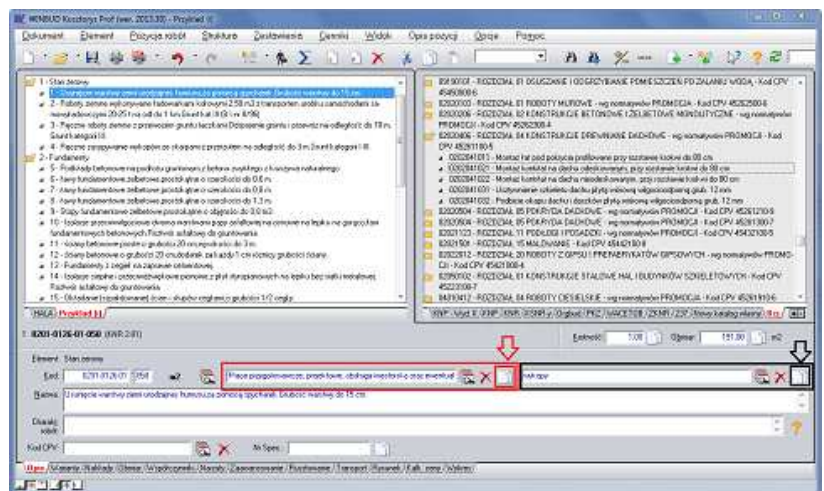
NORMA PRO Kosztorys Prof (wer. 2013.30) - Przykład

Dokument Element Pozycja robót Struktura Zestawienia Cenniki Widok Opis pozycji Opcje Pomoc

1 - Stan zerowy
1 - Usunięcie warstwy ziemi urodzajnej (humusu) za pomocą spycharek. Grubość warstwy do 15 cm
2 - Roboty ziemne wykonywane koparkami kołowymi 0.58 m3 z transportem urobku samochodami sa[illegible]
3 - Ręczne roboty ziemne z przewozem gruntu taczkami. Odspojenie gruntu i przewóz na odległość do 10 m
4 - Ręczne zasypywanie wykopów za pomocą z przerzutem na odległość do 3 m. Grunt kategorii I-II
2 - Fundamenty
5 - Podkłady betonowe na podłożu gruntowym z betonu zwykłego z kruszywa naturalnego
6 - Ławy fundamentowe żelbetowe prostokątne o szerokości do 0.6 m
7 - Ławy fundamentowe żelbetowe prostokątne o szerokości do 0.8 m
8 - Ławy fundamentowe żelbetowe prostokątne o szerokości do 1.2 m
9 - Stopy fundamentowe żelbetowe prostokątne o objętości do 0.5 m3
10 - Izolacje przeciwwilgociowe z lepiku asfaltowego na zimno na podłożu betonowym
11 - Ściany betonowe o grubości 20 cm
12 - Ściany betonowe o grubości 20 cm
13 - Fundamenty z cegieł na zaprawie cementowej
14 - Izolacje cieplne i przeciwdźwiękowe poziome z płyt styropianowych na lepiku bez siatki wełnianej
15 - Ocieplanie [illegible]

HALA | Przykład 1

1 0201-0126-01-050 (KNR 2-01)

Element: Stan zerowy

Kod: 0201-0126-01 050 m2

Nazwa: Usunięcie warstwy ziemi urodzajnej (humusu) za pomocą spycharek. Grubość warstwy do 15 cm

Prace przygotowawcze, przedmiar, obsługa maszyn itd. oraz eventual

wykopy

Obmiar:
Kod CPV:
Nr Spec:

Ilość: 1.00 | Obmiar: 191.80 m2

45100000 - ROZDZIAŁ 01 OSUSZANIE I OCZYSZCZANIE POMIESZCZEŃ PO ZALANIU WODĄ - Kod CPV 45450000-6
02020000 - ROZDZIAŁ 01 ROBOTY MUROWE - wg normatywów PROMOCJA - Kod CPV 45262500-6
02020000 - ROZDZIAŁ 02 KONSTRUKCJE BETONOWE I ŻELBETOWE MONOLITYCZNE - wg normatywów PROMOCJA - Kod CPV 45262300-4
02020000 - ROZDZIAŁ 04 KONSTRUKCJE DREWNIANE DACHOWE - wg normatywów PROMOCJA - Kod CPV 45261100-5
0202041011 - Montaż łat pod pokrycia profilowane przy rozstawie krokwi do 90 cm
0202041021 - Montaż kontrłat na dachu odeskowanym, przy rozstawie krokwi do 90 cm
0202041022 - Montaż kontrłat na dachu nieodeskowanym, przy rozstawie krokwi do 90 cm
0202041031 - Uszczelnienie szkieletu dachu płytą wiórową wilgocioodporną grub. 12 mm
0202041032 - Podbicie okapu dachu i daszków płytą wiórową wilgocioodporną grub. 12 mm
02020504 - ROZDZIAŁ 05 POKRYCIA DACHOWE - wg normatywów PROMOCJA - Kod CPV 45261210-9
02020504 - ROZDZIAŁ 05 POKRYCIA DACHOWE - wg normatywów PROMOCJA - Kod CPV 45261300-7
02021123 - ROZDZIAŁ 11 PODŁOGI I POSADZKI - wg normatywów PROMOCJA - Kod CPV 45432100-5
02021501 - ROZDZIAŁ 15 MALOWANIE - Kod CPV 45442100-8
02022012 - ROZDZIAŁ 20 ROBOTY Z GIPSU I PREFABRYKATÓW GIPSOWYCH - wg normatywów PROMOCJA - Kod CPV 45421000-4
02050102 - ROZDZIAŁ 01 KONSTRUKCJE STALOWE HAL I BUDYNKÓW SZKIELETOWYCH - Kod CPV 45223100-7
04210412 - ROZDZIAŁ 04 ROBOTY CIESIELSKIE - wg normatywów PROMOCJA - Kod CPV 45261910-6

Opis | Warianty | Nakłady | Obmiar | Współczynniki | Narzuty | Zaawansowanie | Rozchodowe | Transport | Rysunek | Kalk. ceny | Wartości